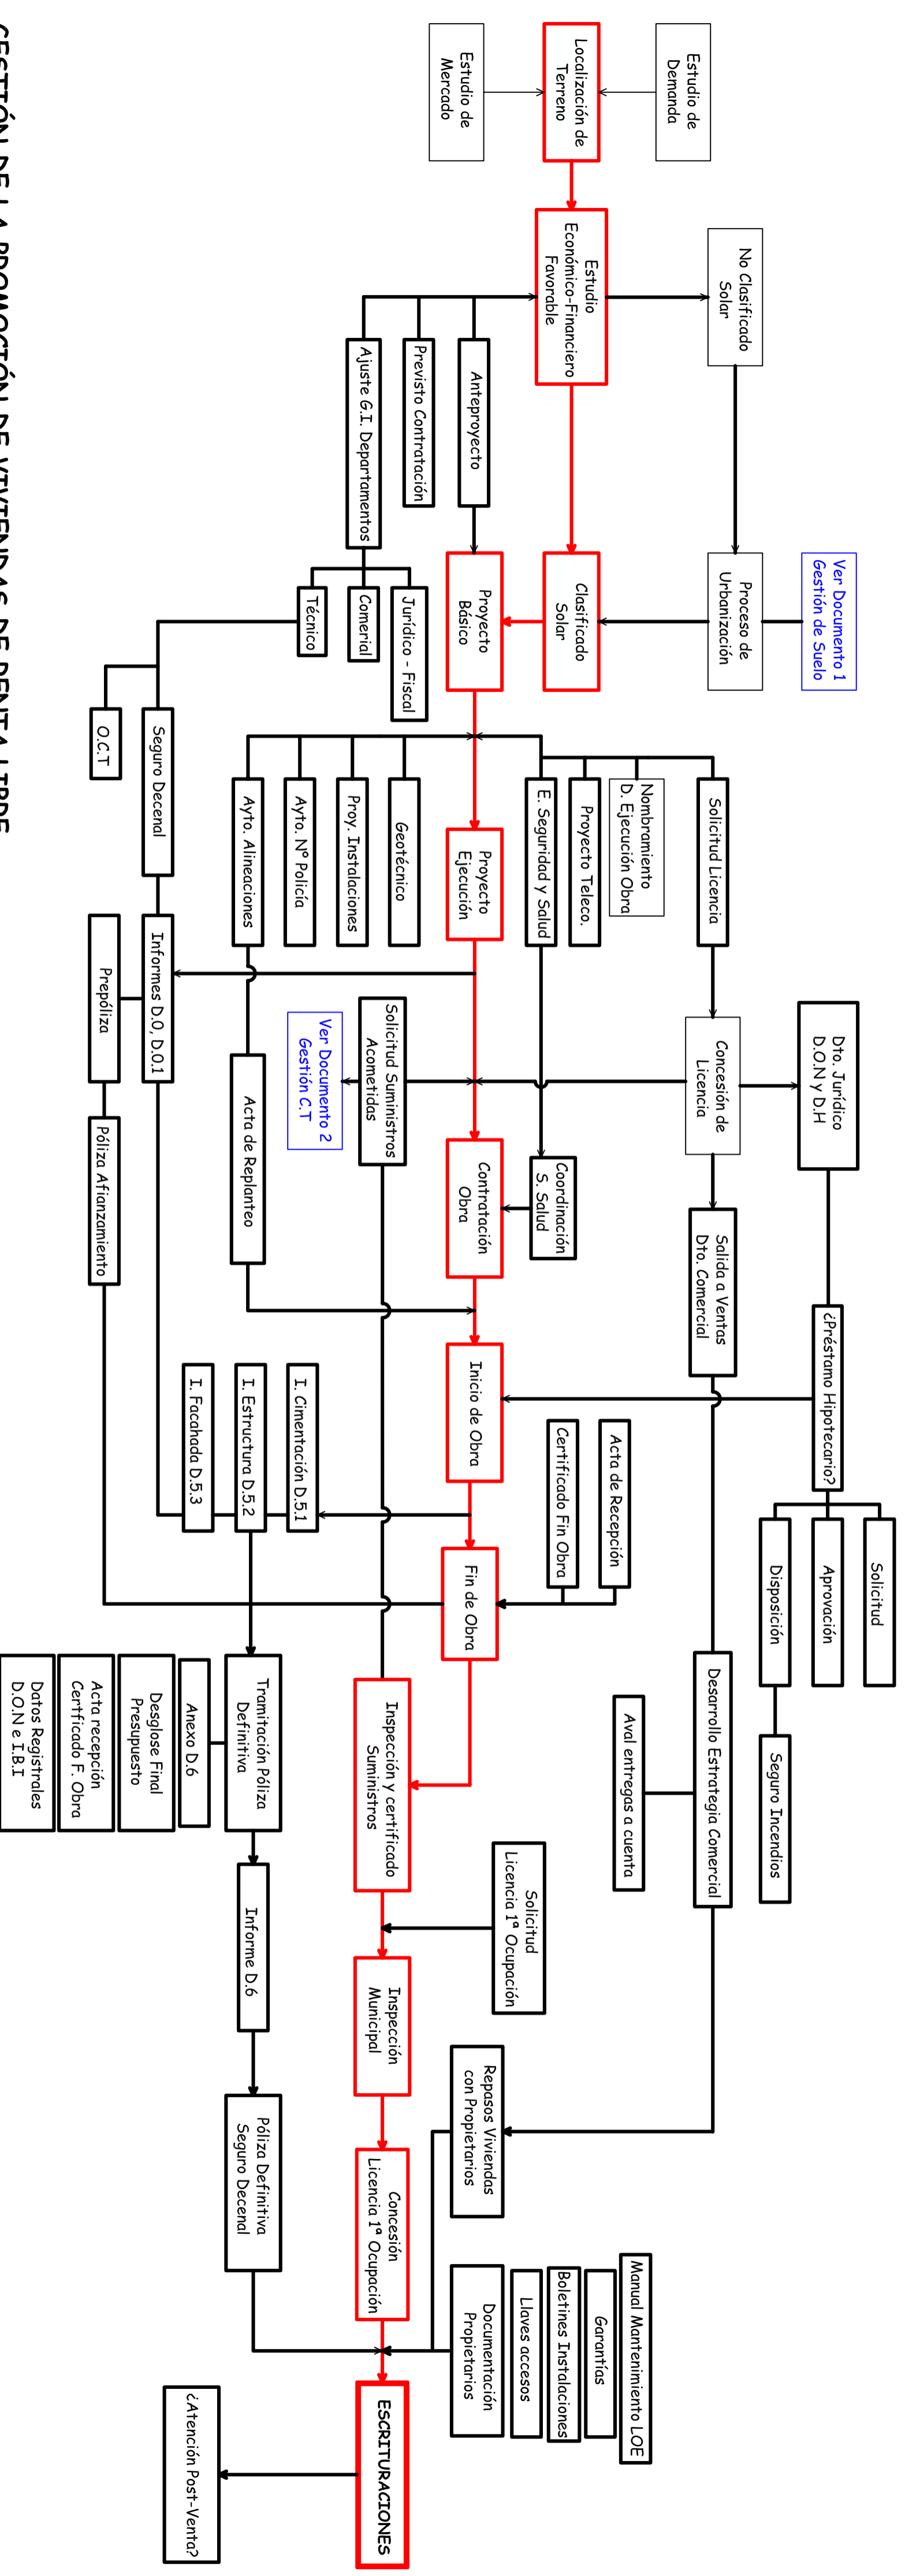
GESTIÓN DE LA PROMOCIÓN DE VIVIENDAS DE RENTA LIBRE

Estudio de Demanda
Localización de Terreno
Estudio de Mercado

No Clasificado Solar
Estudio Económico-Financiero Favorable
Anteproyecto
Previsto Contratación
Ajuste G.I. Departamentos

Ver Documento 1 Gestión de Suelo
Proceso de Urbanización
Clasificado Solar
Proyecto Básico
Jurídico - Fiscal
Comerial
Técnico

Solicitud Licencia
Nombramiento D. Ejecución Obra
Proyecto Teleco.
E. Seguridad y Salud
Proyecto Ejecución
Geotécnico
Proy. Instalaciones
Ayto. Nº Policía
Ayto. Alineaciones
Seguro Decenal
O.C.T

Dto. Jurídico D.O.N y D.H
Concesión de Licencia
Solicitud Suministros Acometidas
Ver Documento 2 Gestión C.T
Acta de Replanteo
Informes D.0, D.0.1
Prepóliza
Coordinación S. Salud
Contratación Obra
Salida a Ventas Dto. Comercial
Póliza Afianzamiento

¿Préstamo Hipotecario?
Inicio de Obra
I. Cimentación D.5.1
I. Estructura D.5.2
I. Facahada D.5.3
Acta de Recepción
Certificado Fin Obra
Solicitud
Aprovación
Disposición
Fin de Obra

Seguro Incendios
Desarrollo Estrategia Comercial
Aval entregas a cuenta
Inspección y certificado Suministros
Tramitación Póliza Definitiva
Anexo D.6
Desglose Final Presupuesto
Acta recepción Certficado F. Obra
Datos Registrales D.O.N e I.B.I

Solicitud Licencia 1ª Ocupación
Informe D.6
Inspección Municipal
Repasos Viviendas con Propietarios
Póliza Definitiva Seguro Decenal
Concesión Licencia 1ª Ocupación
Manual Mantenimiento LOE
Garantías
Boletines Instalaciones
Llaves accesos
Documentación Propietarios
ESCRITURACIONES
¿Atención Post-Venta?